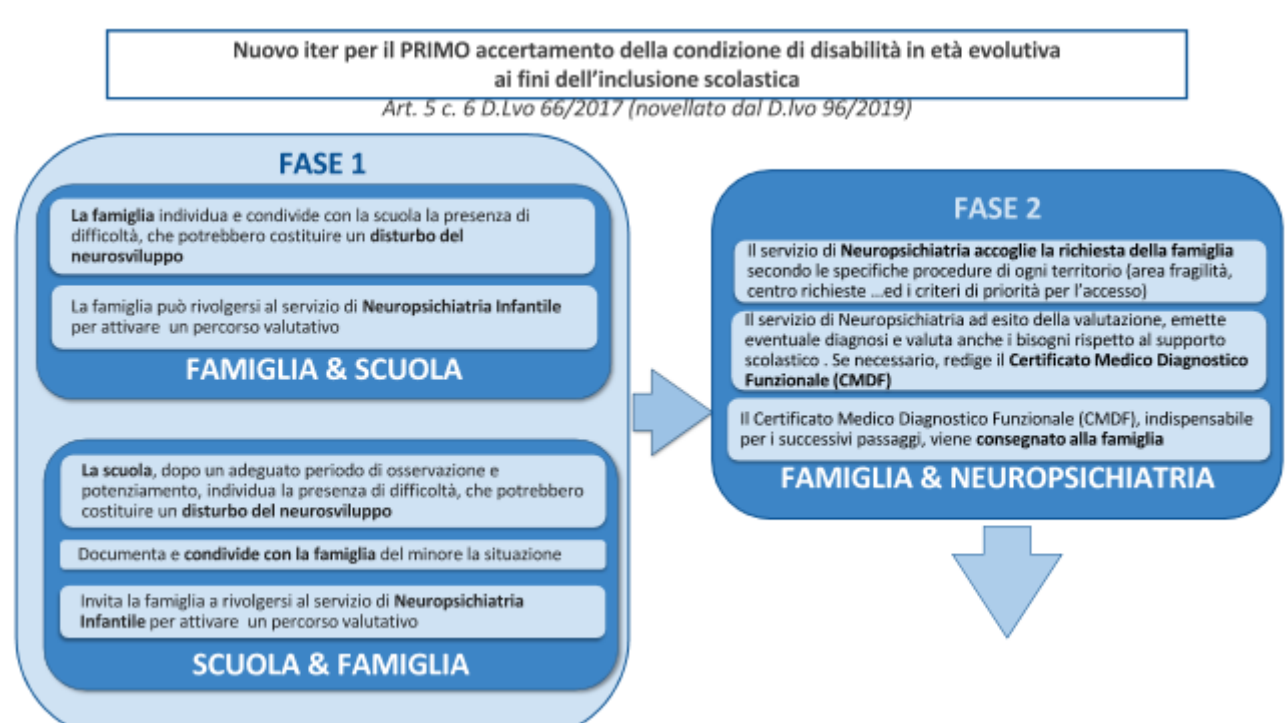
Nuovo iter per il PRIMO accertamento della condizione di disabilità in età evolutiva ai fini dell'inclusione scolastica

Art. 5 c. 6 D.Lvo 66/2017 (novellato dal D.lvo 96/2019)

FASE 1

La famiglia individua e condivide con la scuola la presenza di difficoltà, che potrebbero costituire un disturbo del neurosviluppo

La famiglia può rivolgersi al servizio di Neuropsichiatria Infantile per attivare un percorso valutativo

FAMIGLIA & SCUOLA

La scuola, dopo un adeguato periodo di osservazione e potenziamento, individua la presenza di difficoltà, che potrebbero costituire un disturbo del neurosviluppo

Documenta e condivide con la famiglia del minore la situazione

Invita la famiglia a rivolgersi al servizio di Neuropsichiatria Infantile per attivare un percorso valutativo

SCUOLA & FAMIGLIA

FASE 2

Il servizio di Neuropsichiatria accoglie la richiesta della famiglia secondo le specifiche procedure di ogni territorio (area fragilità, centro richieste ...ed i criteri di priorità per l'accesso)

Il servizio di Neuropsichiatria ad esito della valutazione, emette eventuale diagnosi e valuta anche i bisogni rispetto al supporto scolastico . Se necessario, redige il Certificato Medico Diagnostico Funzionale (CMDF)

Il Certificato Medico Diagnostico Funzionale (CMDF), indispensabile per i successivi passaggi, viene consegnato alla famiglia

FAMIGLIA & NEUROPSICHIATRIA